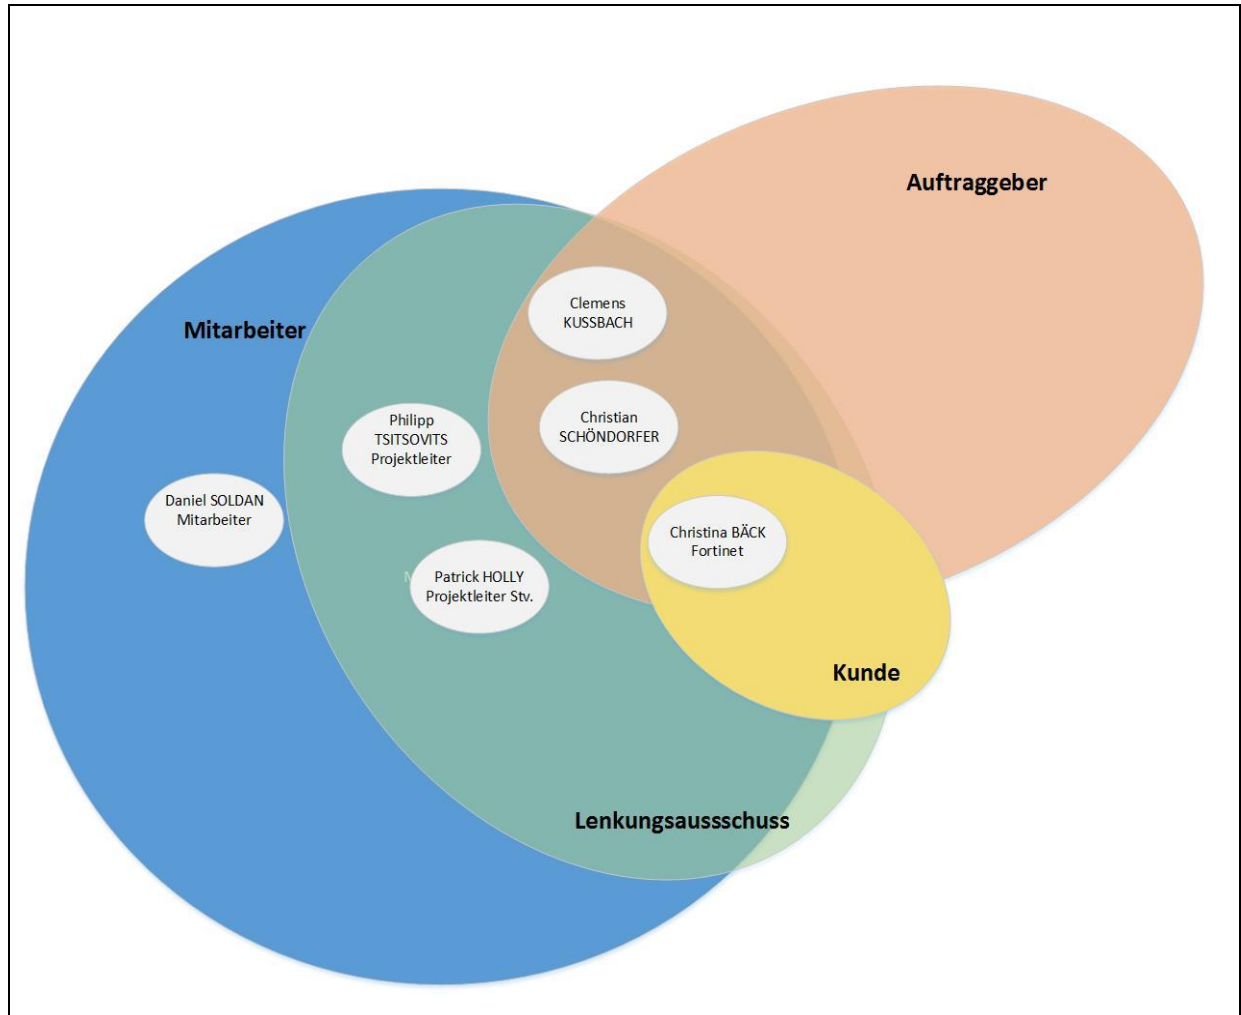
Auftraggeber

Mitarbeiter

Clemens KUSSBACH

Philipp TSITSOVITS Projektleiter

Christian SCHÖNDORFER

Daniel SOLDAN Mitarbeiter

Christina BÄCK Fortinet

Patrick HOLLY Projektleiter Stv.

Kunde

Lenkungsaussschuss